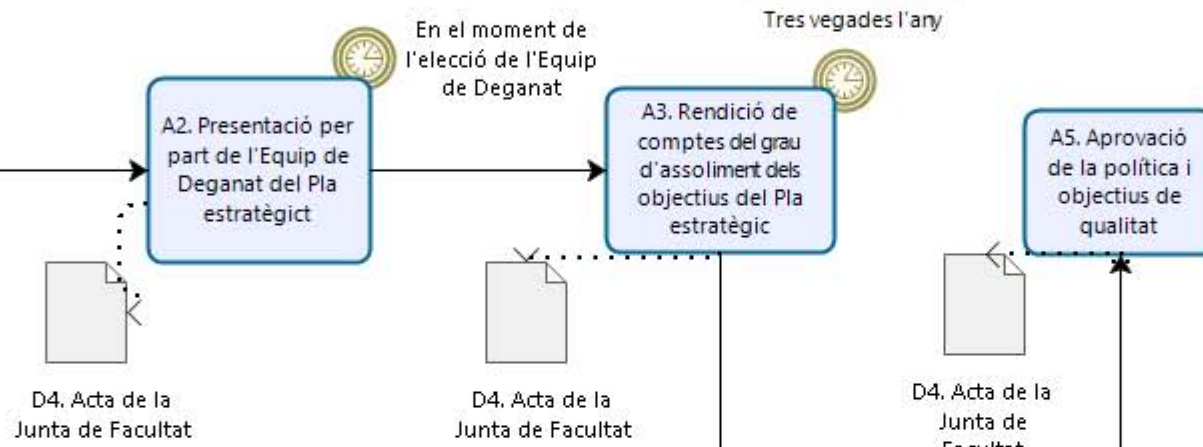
Tres vegades l'any

En el moment de l'elecció de l'Equip de Deganat

A2. Presentació per part de l'Equip de Deganat del Pla estratègict

A3. Rendició de comptes del grau d'assoliment dels objectius del Pla estratègic

A5. Aprovació de la política i objectius de qualitat

D4. Acta de la Junta de Facultat

D4. Acta de la Junta de Facultat

D4. Acta de la Junta de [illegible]